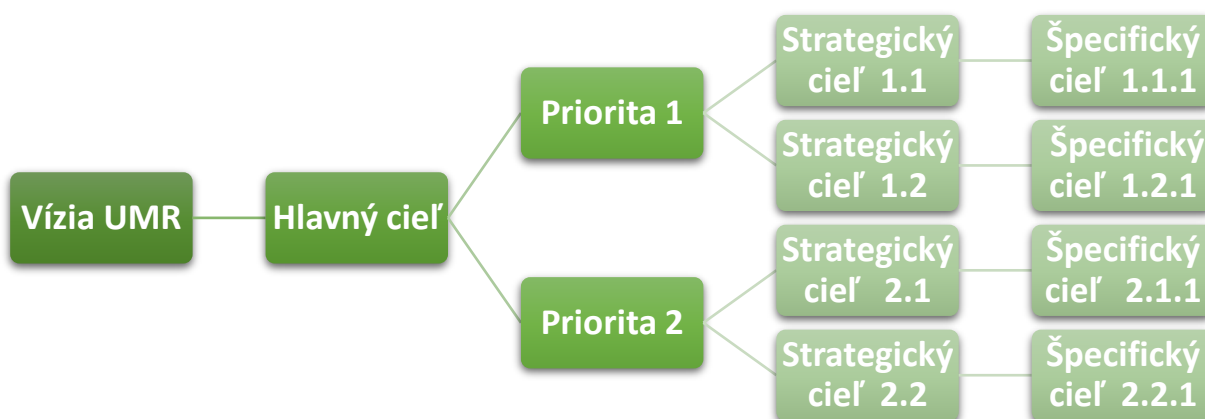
Vízia UMR

Hlavný cieľ

Priorita 1

Priorita 2

Strategický cieľ 1.1

Strategický cieľ 1.2

Strategický cieľ 2.1

Strategický cieľ 2.2

Špecifický cieľ 1.1.1

Špecifický cieľ 1.2.1

Špecifický cieľ 2.1.1

Špecifický cieľ 2.2.1